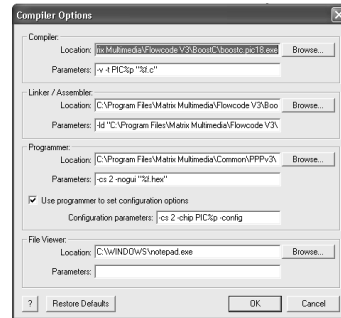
Compiler Options

Compiler
Location: rix Multimedia\Flowcode V3\BoostC\boostc.pic18.exe Browse...
Parameters: -v -t PIC%p "%f.c"

Linker / Assembler
Location: C:\Program Files\Matrix Multimedia\Flowcode V3\Boo Browse...
Parameters: -ld "C:\Program Files\Matrix Multimedia\Flowcode V3\

Programmer
Location: C:\Program Files\Matrix Multimedia\Common\PPPv3\ Browse...
Parameters: -cs 2 -nogui "%f.hex"
Use programmer to set configuration options
Configuration parameters: -cs 2 -chip PIC%p -config

File Viewer
Location: C:\WINDOWS\notepad.exe Browse...
Parameters:

? Restore Defaults OK Cancel